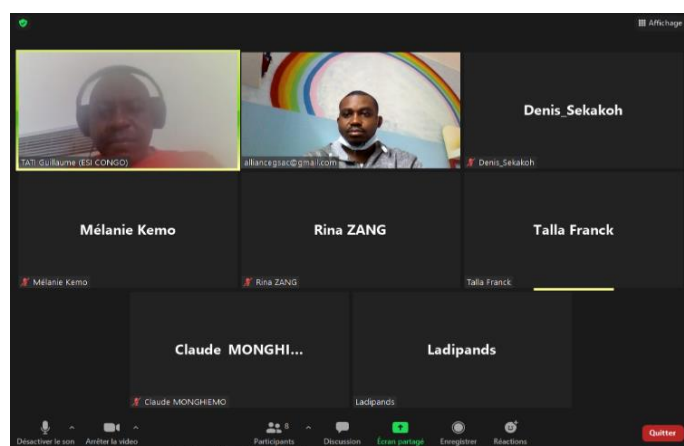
Affichage

TATI Guillaume (ESI CONGO)

alliancegsac@gmail.com

Denis_Sekakoh

Denis_Sekakoh

Mélanie Kemo

Mélanie Kemo

Rina ZANG

Rina ZANG

Talla Franck

Talla Franck

Claude MONGHI...

Claude MONGHIEMO

Ladipands

Ladipands

Désactiver le son
Arrêter la vidéo
Participants 8
Discussion
Écran partagé
Enregistrer
Réactions
Quitter